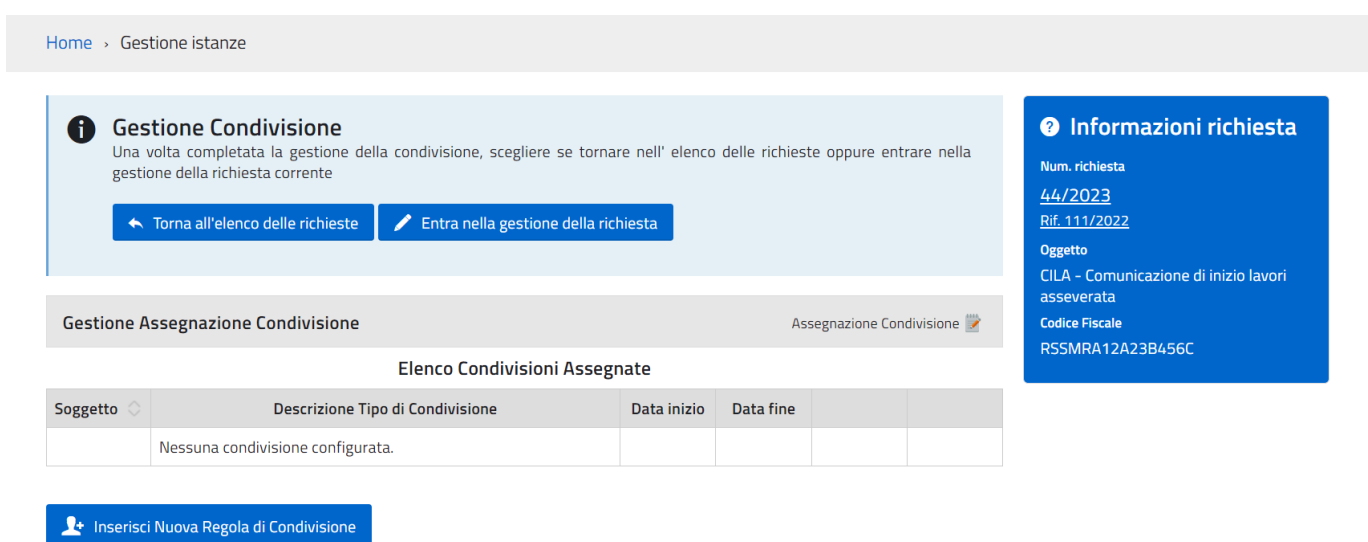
Home › Gestione istanze

Gestione Condivisione
Una volta completata la gestione della condivisione, scegliere se tornare nell' elenco delle richieste oppure entrare nella gestione della richiesta corrente

Torna all'elenco delle richieste
Entra nella gestione della richiesta

Gestione Assegnazione Condivisione
Assegnazione Condivisione

Elenco Condivisioni Assegnate

| Soggetto | Descrizione Tipo di Condivisione | Data inizio | Data fine | | |
|---|---|---|---|---|---|
| | Nessuna condivisione configurata. | | | | |

Inserisci Nuova Regola di Condivisione

Informazioni richiesta
Num. richiesta
44/2023
Rif. 111/2022
Oggetto
CILA - Comunicazione di inizio lavori asseverata
Codice Fiscale
RSSMRA12A23B456C